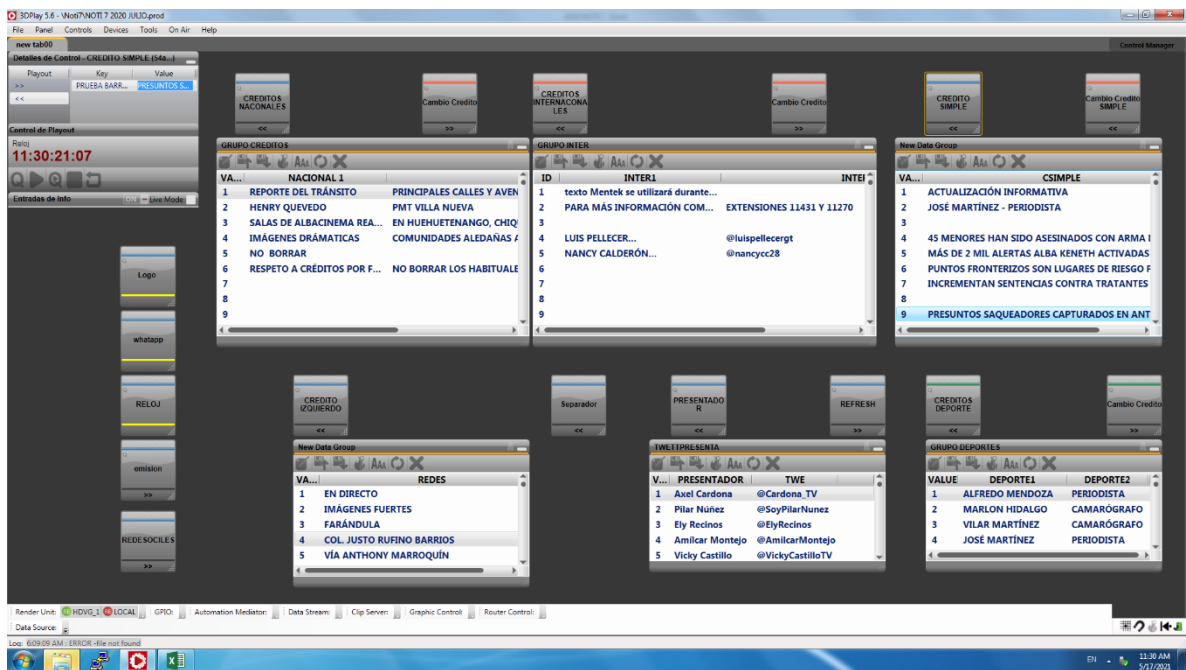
3DPlay 5.6 - \Noti7\NOTI 7 2020 JULIO.prod

File Panel Controls Devices Tools On Air Help

new tab00

Control Manager

Detalles de Control - CREDITO SIMPLE (54a...)

| Playout | Key | Value |
|---|---|---|
| >> | PRUEBA BARR... | PRESUNTOS S... |
| << | | |

Control de Playout

Reloj

11:30:21:07

Entradas de info

Live Mode

CREDITOS NACONALES <<

Cambio Credito >>

CREDITOS INTERNACONALES <<

Cambio Credito >>

CREDITO SIMPLE <<

Cambio Credito SIMPLE <<

GRUPO CREDITOS

| VA... | NACIONAL 1 | |
|---|---|---|
| 1 | REPORTE DEL TRÁNSITO | PRINCIPALES CALLES Y AVEN |
| 2 | HENRY QUEVEDO | PMT VILLA NUEVA |
| 3 | SALAS DE ALBACINEMA REA... | EN HUEHUETENANGO, CHIQ |
| 4 | IMÁGENES DRÁMATICAS | COMUNIDADES ALEDAÑAS A |
| 5 | NO BORRAR | |
| 6 | RESPETO A CRÉDITOS POR F... | NO BORRAR LOS HABITUALE |
| 7 | | |
| 8 | | |
| 9 | | |

GRUPO INTER

| ID | INTER1 | INTEI |
|---|---|---|
| 1 | texto Mentek se utilizará durante... | |
| 2 | PARA MÁS INFORMACIÓN COM... | EXTENSIONES 11431 Y 11270 |
| 3 | | |
| 4 | LUIS PELLECER... | @luispellecergt |
| 5 | NANCY CALDERÓN... | @nancycc28 |
| 6 | | |
| 7 | | |
| 8 | | |
| 9 | | |

New Data Group

| VA... | CSIMPLE |
|---|---|
| 1 | ACTUALIZACIÓN INFORMATIVA |
| 2 | JOSÉ MARTÍNEZ - PERIODISTA |
| 3 | |
| 4 | 45 MENORES HAN SIDO ASESINADOS CON ARMA I |
| 5 | MÁS DE 2 MIL ALERTAS ALBA KENETH ACTIVADAS |
| 6 | PUNTOS FRONTERIZOS SON LUGARES DE RIESGO F |
| 7 | INCREMENTAN SENTENCIAS CONTRA TRATANTES |
| 8 | |
| 9 | PRESUNTOS SAQUEADORES CAPTURADOS EN ANT |

Logo

whatapp

RELOJ

emision >>

REDESOCILES >>

CREDITO IZQUIERDO <<

Separador <<

PRESENTADOR <<

REFRESH >>

CREDITOS DEPORTE <<

Cambio Credito >>

New Data Group

| VA... | REDES |
|---|---|
| 1 | EN DIRECTO |
| 2 | IMÁGENES FUERTES |
| 3 | FARÁNDULA |
| 4 | COL. JUSTO RUFINO BARRIOS |
| 5 | VÍA ANTHONY MARROQUÍN |

TWEETPRESENTA

| V... | PRESENTADOR | TWE |
|---|---|---|
| 1 | Axel Cardona | @Cardona_TV |
| 2 | Pilar Núñez | @SoyPilarNunez |
| 3 | Ely Recinos | @ElyRecinos |
| 4 | Amilcar Montejo | @AmilcarMontejo |
| 5 | Vicky Castillo | @VickyCastilloTV |

GRUPO DEPORTES

| VALUE | DEPORTE1 | DEPORTE2 |
|---|---|---|
| 1 | ALFREDO MENDOZA | PERIODISTA |
| 2 | MARLON HIDALGO | CAMARÓGRAFO |
| 3 | VILAR MARTÍNEZ | CAMARÓGRAFO |
| 4 | JOSÉ MARTÍNEZ | PERIODISTA |

Render Unit: HDVG_1 LOCAL | GPIO: | Automation Mediator: | Data Stream: | Clip Server: | Graphic Control: | Router Control:

Data Source:

Log: 6:09:09 AM : ERROR - file not found

EN 11:30 AM 5/17/2021